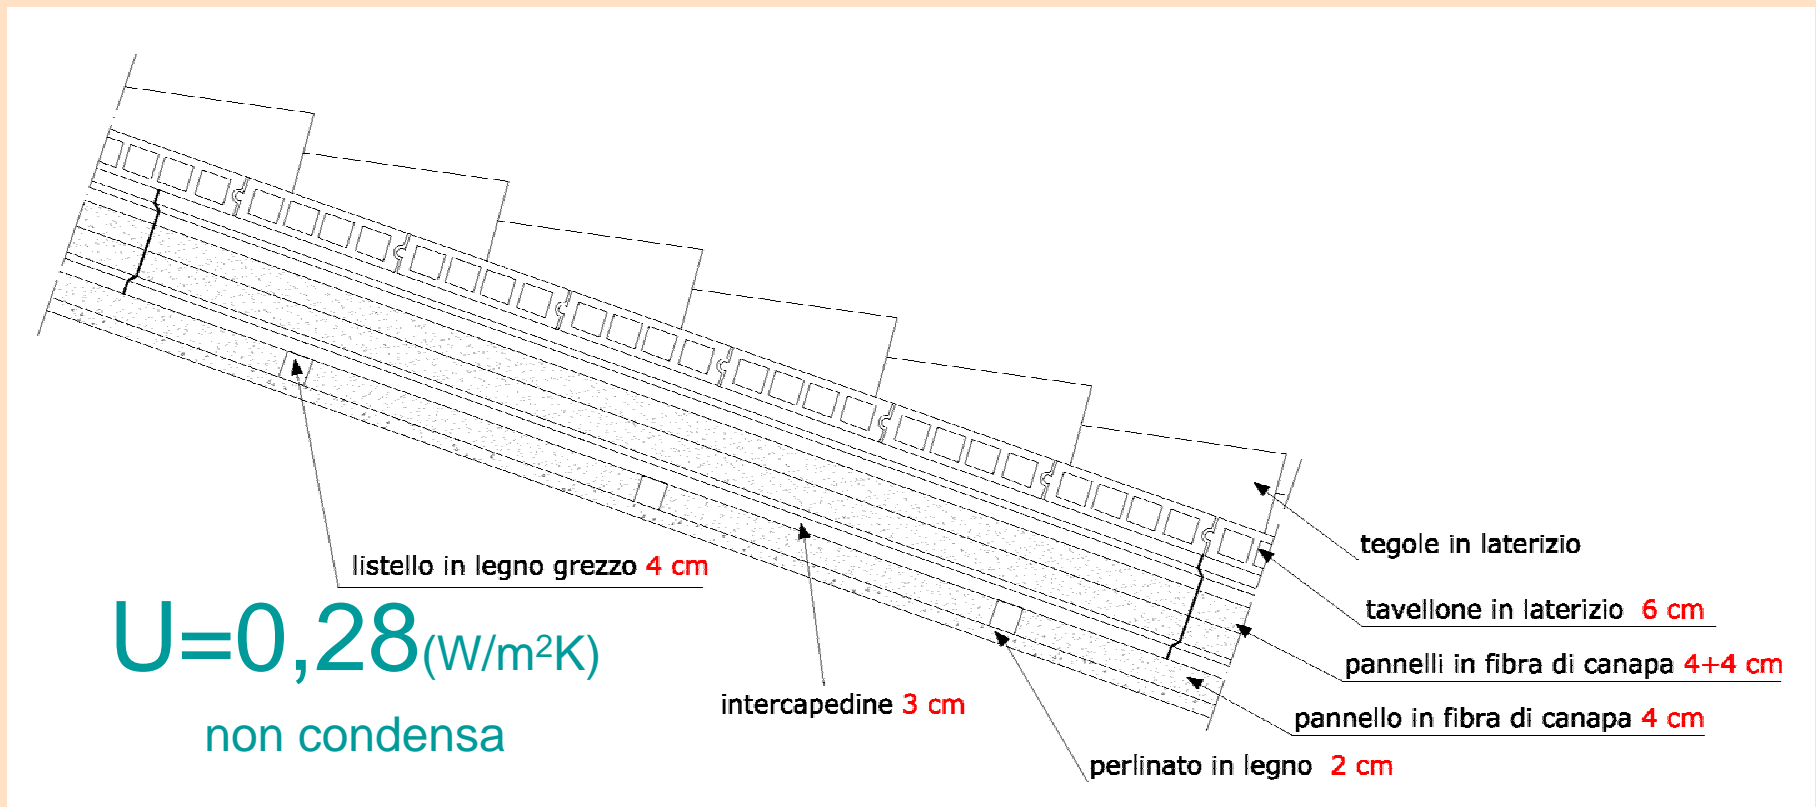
tegole in laterizio

tavellone in laterizio 6 cm

pannelli in fibra di canapa 4+4 cm

pannello in fibra di canapa 4 cm

perlinato in legno 2 cm

intercapedine 3 cm

listello in legno grezzo 4 cm

U=0,28(W/m²K)

non condensa